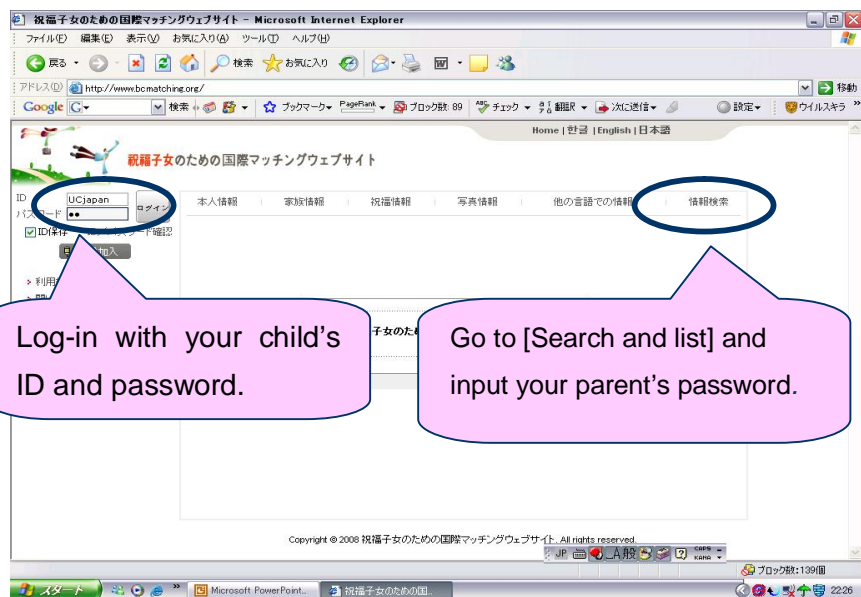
祝福子女のための国際マッチングウェブサイト - Microsoft Internet Explorer

ファイル(F) 編集(E) 表示(V) お気に入り(A) ツール(T) ヘルプ(H)

戻る 検索 お気に入り

アドレス(D) http://www.bcmatching.org/ 移動

Google G 検索 ブックマーク PageRank ブロック数: 89 チェック 翻訳 次に送信 設定 ウイルスキラ

Home | 한글 | English | 日本語

祝福子女のための国際マッチングウェブサイト

ID UCjapan
パスワード ●●
ログイン
ID保存 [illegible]確認
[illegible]加入

本人情報 家族情報 祝福情報 写真情報 他の言語での情報 情報検索

Log-in with your child's ID and password.

Go to [Search and list] and input your parent's password.

Copyright © 2008 祝福子女のための国際マッチングウェブサイト. All rights reserved.

JP 般 CAPS KANA

ブロック数:139個

スタート Microsoft PowerPoint... 祝福子女のための国... 22:26